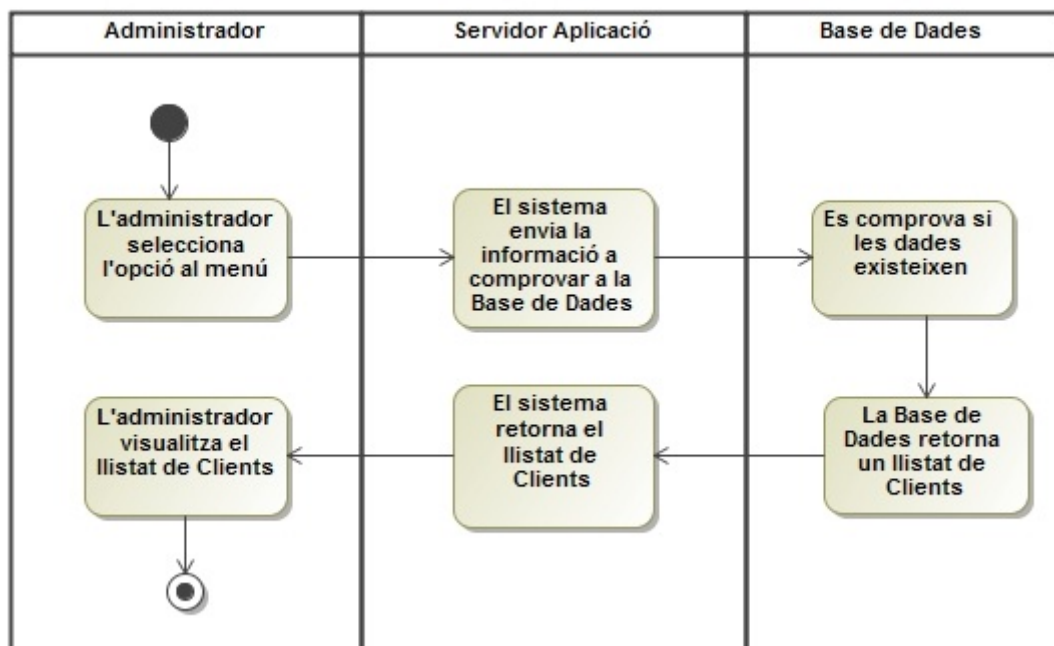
| Administrador | Servidor Aplicació | Base de Dades |
|---|---|---|

L'administrador selecciona l'opció al menú

El sistema envia la informació a comprovar a la Base de Dades

Es comprova si les dades existeixen

La Base de Dades retorna un llistat de Clients

El sistema retorna el llistat de Clients

L'administrador visualitza el llistat de Clients